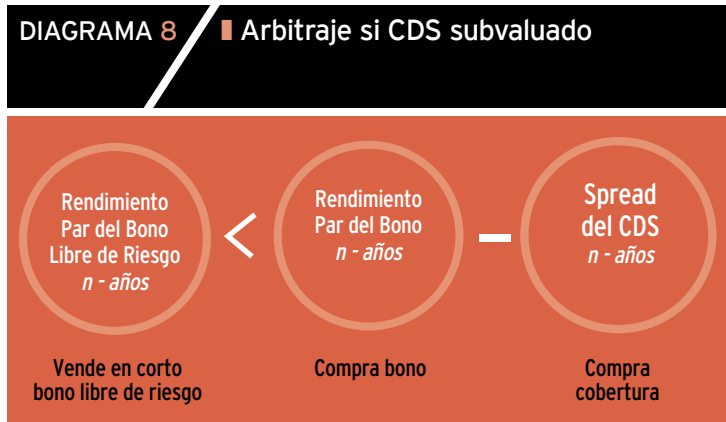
DIAGRAMA 8 Arbitraje si CDS subvaluado

Rendimiento Par del Bono Libre de Riesgo *n - años*

<

Rendimiento Par del Bono *n - años*

−

Spread del CDS *n - años*

Vende en corto bono libre de riesgo

Compra bono

Compra cobertura